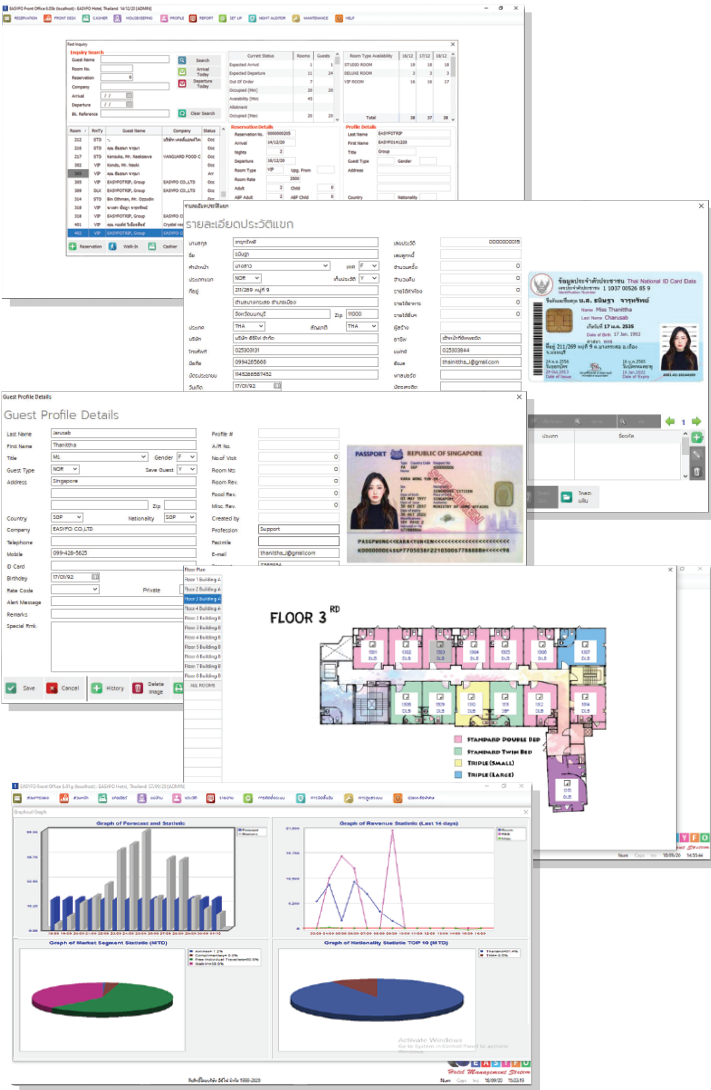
EASYFO Front Office 0.0b (Excellent) : EASYFO Hotel, Thailand 14/12/20 [ADMIN]

RESERVATION FRONT DESK CASHIER HOUSEKEEPING PROFILE REPORT SET UP NIGHT AUDITOR MAINTENANCE HELP

Fast Inquiry

Inquiry Search

Guest Name
Room No
Reservation
Company
Arrival
Departure
BL Reference

Search
Arrival Today
Departure Today
Clear Search

| | Current Status | Rooms | Guests |
|---|---|---|---|
| Expected Arrival | | 1 | |
| Expected Departure | | 11 | 24 |
| Out Of Order | | 7 | |
| Occupied (Rm) | | 20 | |
| Availability (Rm) | | 45 | |
| Allotment | | | |
| Occupied (Rm) | | 20 | 20 |

| Room Type Availability | 16/12 | 17/12 | 18/12 |
|---|---|---|---|
| STUDIO ROOM | 19 | 18 | 18 |
| DELUXE ROOM | 3 | 3 | 3 |
| VIP ROOM | 16 | 16 | 17 |
| Total | 38 | 37 | 38 |

| Room | RmTy | Guest Name | Company | Status |
|---|---|---|---|---|
| 212 | STS | | | |
| 214 | STS | | | Ocp |
| 217 | STS | Kanauka, Mr. Nakikawa | VANGUARD FOOD C | Ocp |
| 218 | VIP | Kondo, Mr. Naoki | | Ocp |
| 301 | VIP | | | AV |
| 303 | VIP | EASYFOTRIP, Group | | Ocp |
| 305 | DLX | EASYFOTRIP, Group | EASYFO CO.,LTD | Ocp |
| 309 | DLX | EASYFOTRIP, Group | EASYFO CO.,LTD | Ocp |
| 314 | STS | Bin Othman, Mr. Dzzudin | | Ocp |
| 315 | VIP | | | Ocp |
| 401 | VIP | | Crystal real | |
| 402 | VIP | EASYFOTRIP, Group | EASYFO CO.,LTD | Ocp |

Reservation Walk-In Cashier

Reservation Details
Reservation No. 0000000205
Arrival 14/12/20
Nights 2
Departure 16/12/20
Room Type VIP Upg. From
Room Rate 2000
Adult 2 Child 0
ABF Adult 2 ABF Child 0

Profile Details
Last Name EASYFOTRIP
First Name EASYFO141220
Title Group
Guest Type Gender
Address
Country Nationality

รายละเอียดประวัติแขก

รายละเอียดประวัติแขก

นามสกุล ชายชำนิ
ชื่อ ธนิษฐา
คำนำหน้า นางสาว เพศ F
ประเภทแขก NOR ทั้งประเภท F
ที่อยู่ 211/269 หมู่ที่ 9
ตำบลบางกระสอ อำเภอเมือง
จังหวัดนนทบุรี Zip 11000
ประเทศ THA สัญชาติ THA
บริษัท อีซี่โฟ ดีจิทัล จำกัด
โทรศัพท์ 025303031
มือถือ 0994265666
บัตรประชาชน 1945266587452
วันเกิด 17/01/92

เลขประวัติ 0000000035
เลขสมาชิก
จำนวนมาพัก 0
จำนวนคืน 0
รายได้ห้องพัก 0
รายได้อาหาร 0
รายได้อื่นๆ 0
ผู้สร้าง
อาชีพ นักพัฒนาซอฟต์แวร์
แฟกซ์ 025303644
อีเมล thanittha_j@gmail.com
พาสปอร์ต
บัตรเครดิต

บัตรประจำตัวประชาชน Thai National ID Card
เลขประจำตัวประชาชน 1 1037 00526 85 9
Identification Number
ชื่อตัวและชื่อสกุล น.ส. ธนิษฐา จารุทรัพย์
Name Miss Thanittha
Last Name Charusab
เกิดวันที่ 17 ต.ค. 2535
Date of Birth 17 Jan. 1992
ศาสนา พุทธ
ที่อยู่ 211/269 หมู่ที่ 9 ต.บางกระสอ อ.เมือง
จ.นนทบุรี
วันออกบัตร
Date of Issue
วันบัตรหมดอายุ
Date of Expiry

1
ประเภท ข้อมูล

ไฟล์ภาพ
เพิ่ม

Guest Profile Details

Guest Profile Details

Last Name Jarusab
First Name Thanittha
Title ML Gender F
Guest Type NOR Save Guest F
Address Singapore
Zip
Country SGP Nationality SGP
Company EASYFO CO.LTD
Telephone
Mobile 099-426-5625
ID Card
Birthday 17/01/92
Rate Code Private
Alert Message
Remarks
Special Rmk.

Profile #
A/R No.
No.of Visit 0
Room Nts 0
Room Rev. 0
Food Rev. 0
Misc. Rev. 0
Created by
Profession Support
Facimile
E-mail thanittha_j@gmail.com

PASSPORT REPUBLIC OF SINGAPORE
PASSPORT

Save Cancel History Delete Image

Floor Plan
Floor 1 Building A
Floor 2 Building A
Floor 3 Building A
Floor 4 Building A
Floor 1 Building B
Floor 2 Building B
Floor 3 Building B
Floor 4 Building B
Floor 5 Building B
Floor 6 Building B
Floor 7 Building B
Floor 8 Building B
ALL ROOMS

FLOOR 3RD

STANDARD DOUBLE BED
STANDARD TWIN BED
TRIPLE (SMALL)
TRIPLE (LARGE)

EASYFO Front Office 0.0 (Excellent) : EASYFO Hotel, Thailand 17/01/20 [ADMIN]

Graphical Graph

Graph of Forecast and Statistic

Graph of Revenue Statistic (Last 14 days)

Graph of Market Segment Statistic (MTD)

Graph of Nationality Statistic TOP 10 (MTD)

Activate Windows
Go to System in Control Panel to activate Windows.

EASYFO
Hotel Management System

Num